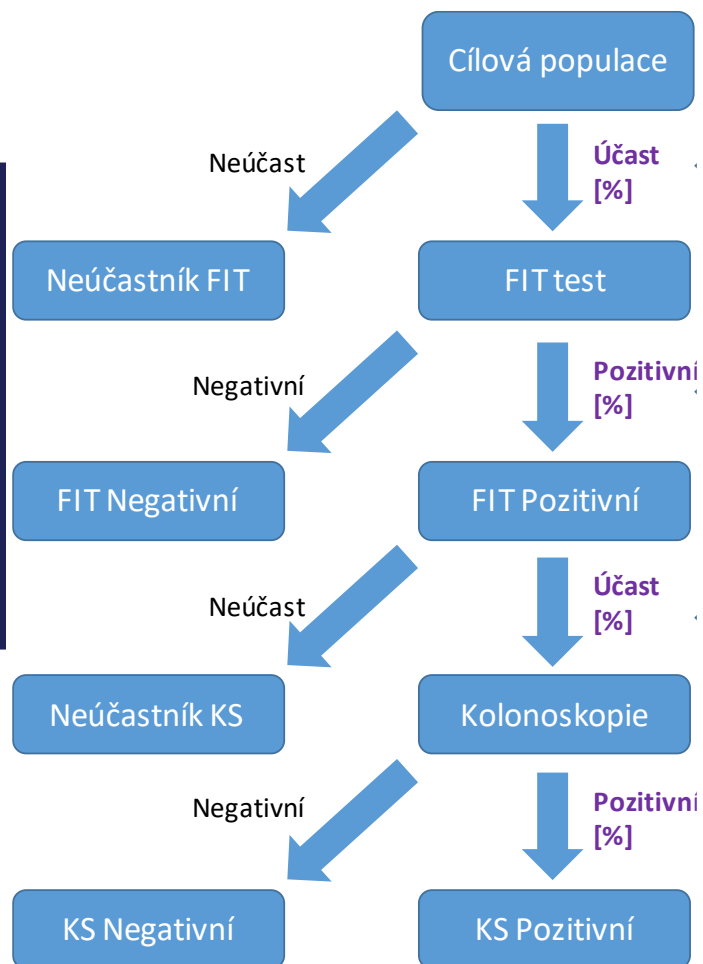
Cílová populace

Neúčast

Účast [%]

Neúčastník FIT

FIT test

Negativní

Pozitivní [%]

FIT Negativní

FIT Pozitivní

Neúčast

Účast [%]

Neúčastník KS

Kolonoskopie

Negativní

Pozitivní [%]

KS Negativní

KS Pozitivní